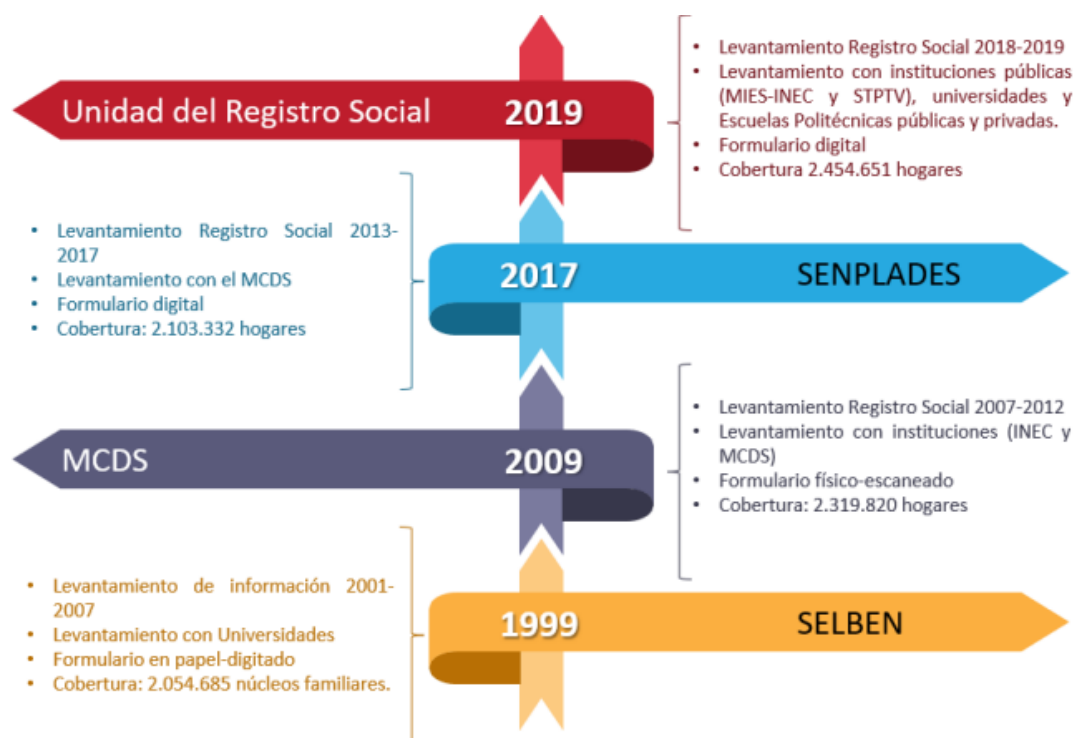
Unidad del Registro Social

2019

- Levantamiento Registro Social 2018-2019
- Levantamiento con instituciones públicas (MIES-INEC y STPTV), universidades y Escuelas Politécnicas públicas y privadas.
- Formulario digital
- Cobertura 2.454.651 hogares

- Levantamiento Registro Social 2013-2017
- Levantamiento con el MCDS
- Formulario digital
- Cobertura: 2.103.332 hogares

2017

SENPLADES

MCDS

2009

- Levantamiento Registro Social 2007-2012
- Levantamiento con instituciones (INEC y MCDS)
- Formulario físico-escaneado
- Cobertura: 2.319.820 hogares

- Levantamiento de información 2001-2007
- Levantamiento con Universidades
- Formulario en papel-digitado
- Cobertura: 2.054.685 núcleos familiares.

1999

SELBEN